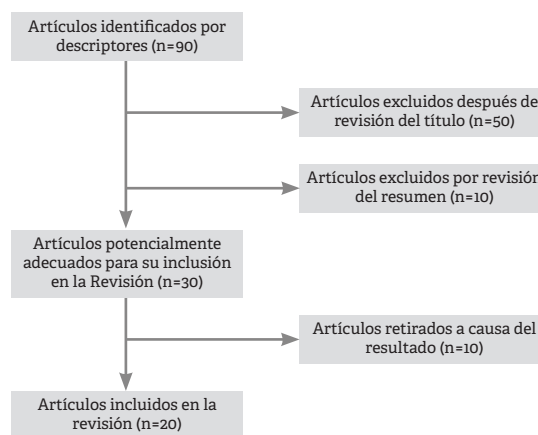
Artículos identificados por descriptores (n=90)

Artículos excluidos después de revisión del título (n=50)

Artículos excluidos por revisión del resumen (n=10)

Artículos potencialmente adecuados para su inclusión en la Revisión (n=30)

Artículos retirados a causa del resultado (n=10)

Artículos incluidos en la revisión (n=20)